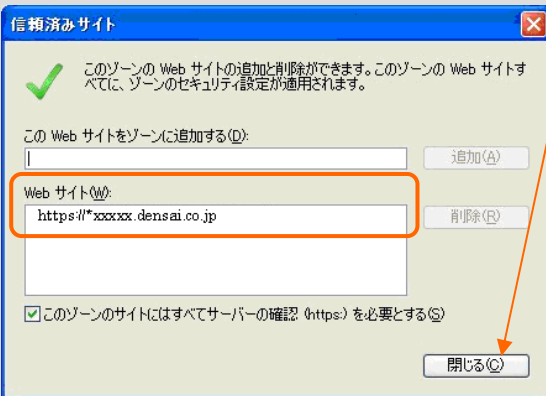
信頼済みサイト

このゾーンの Web サイトの追加と削除ができます。このゾーンの Web サイトすべてに、ゾーンのセキュリティ設定が適用されます。

この Web サイトをゾーンに追加する(D):

追加(A)

Web サイト(W):

https://*xxxxx.densai.co.jp

削除(R)

このゾーンのサイトにはすべてサーバーの確認 (https:) を必要とする(S)

閉じる(C)